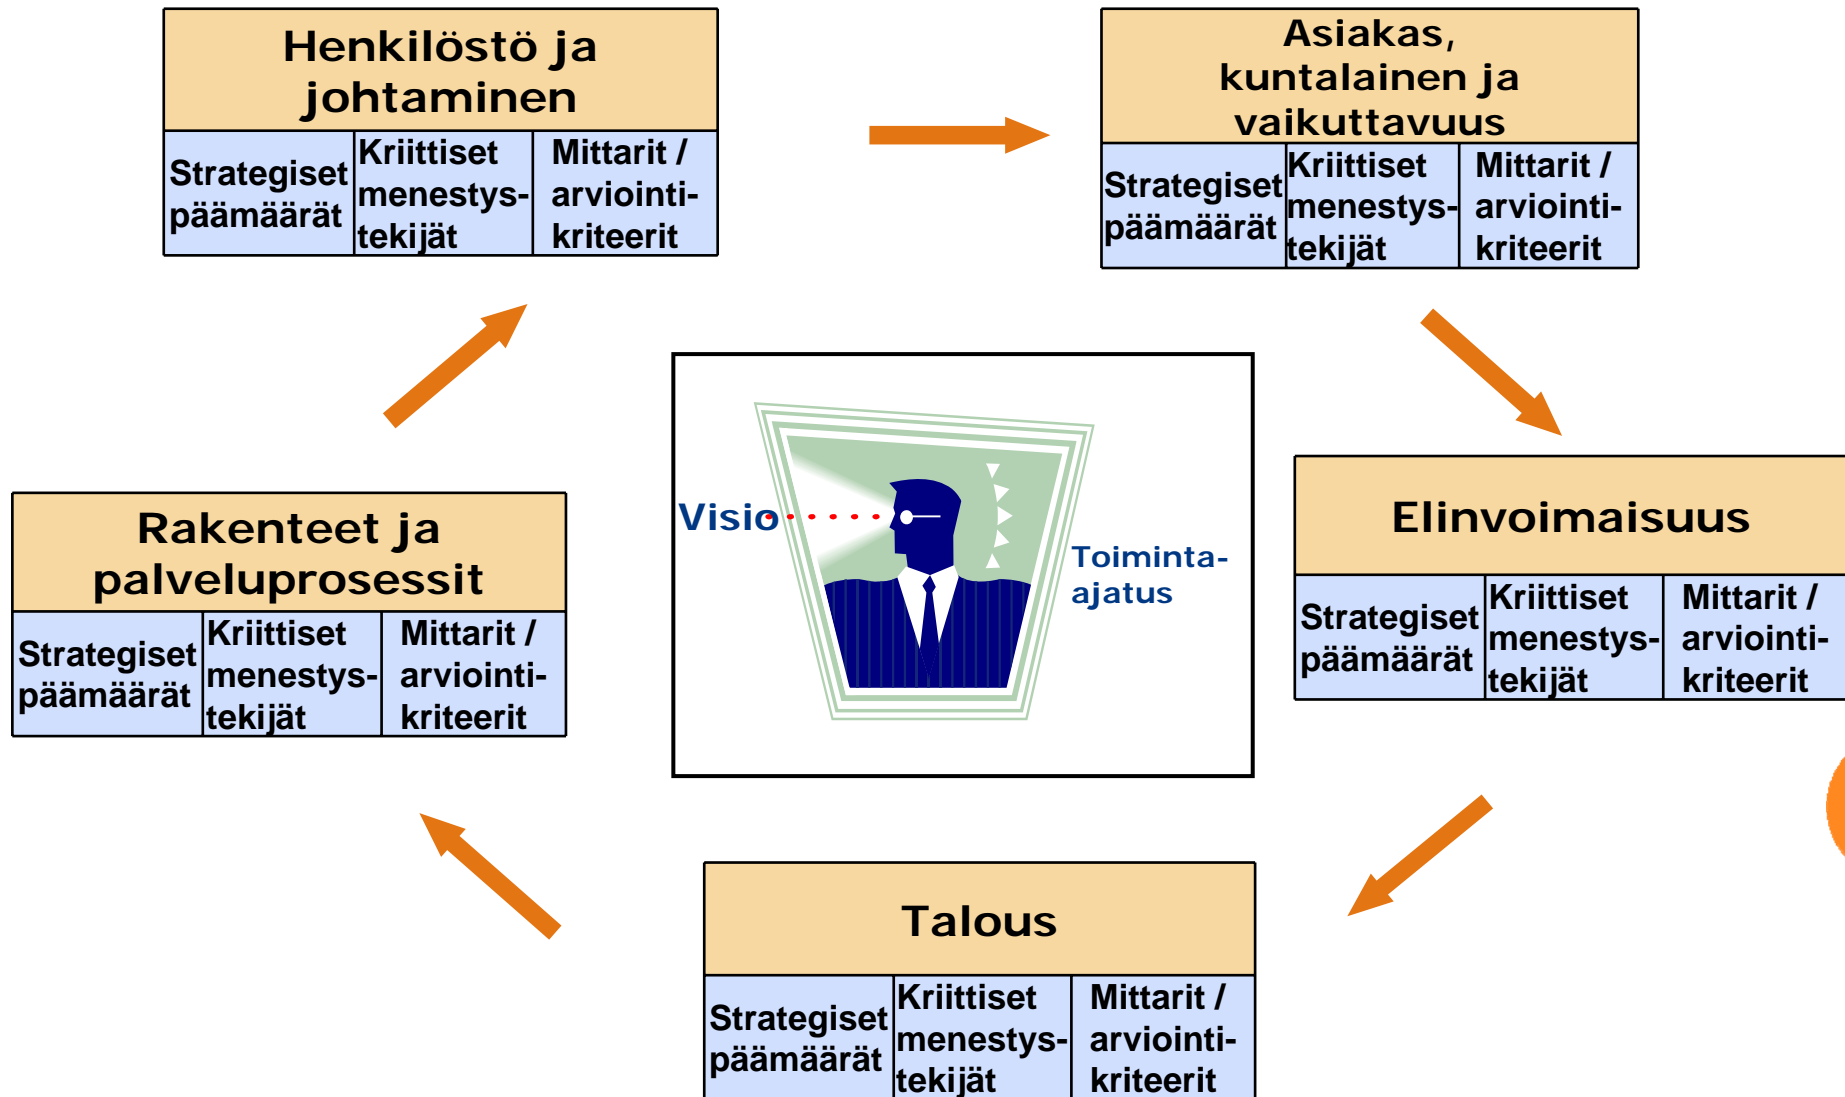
Henkilöstö ja johtaminen

| Strategiset päämäärät | Kriittiset menestystekijät | Mittarit / arviointikriteerit |
|---|---|---|

Asiakas, kuntalainen ja vaikuttavuus

| Strategiset päämäärät | Kriittiset menestystekijät | Mittarit / arviointikriteerit |
|---|---|---|

Rakenteet ja palveluprosessit

| Strategiset päämäärät | Kriittiset menestystekijät | Mittarit / arviointikriteerit |
|---|---|---|

Visio

Toiminta-ajatus

Elinvoimaisuus

| Strategiset päämäärät | Kriittiset menestystekijät | Mittarit / arviointikriteerit |
|---|---|---|

Talous

| Strategiset päämäärät | Kriittiset menestystekijät | Mittarit / arviointikriteerit |
|---|---|---|